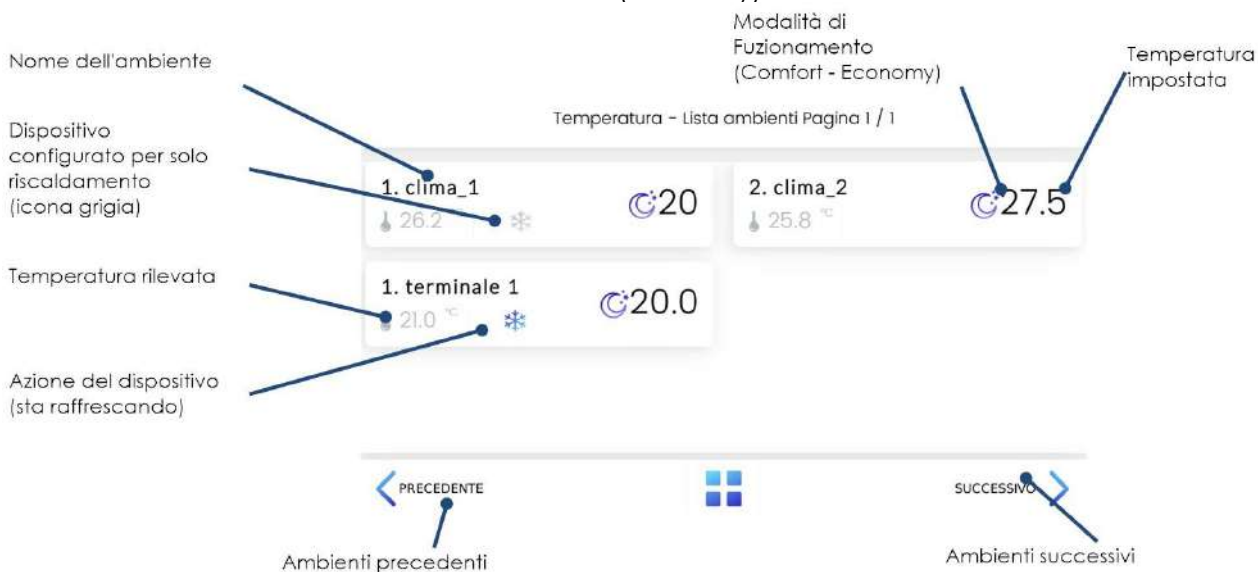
Nome dell'ambiente

Dispositivo configurato per solo riscaldamento (icona grigia)

Temperatura rilevata

Azione del dispositivo (sta raffrescando)

Modalità di Fuzionamento (Comfort - Economy)

Temperatura impostata

Temperatura - Lista ambienti Pagina 1 / 1

1. clima_1
26.2
20

2. clima_2
25.8 °C
27.5

1. terminale 1
21.0 °C
20.0

PRECEDENTE

SUCCESSIVO

Ambienti precedenti

Ambienti successivi